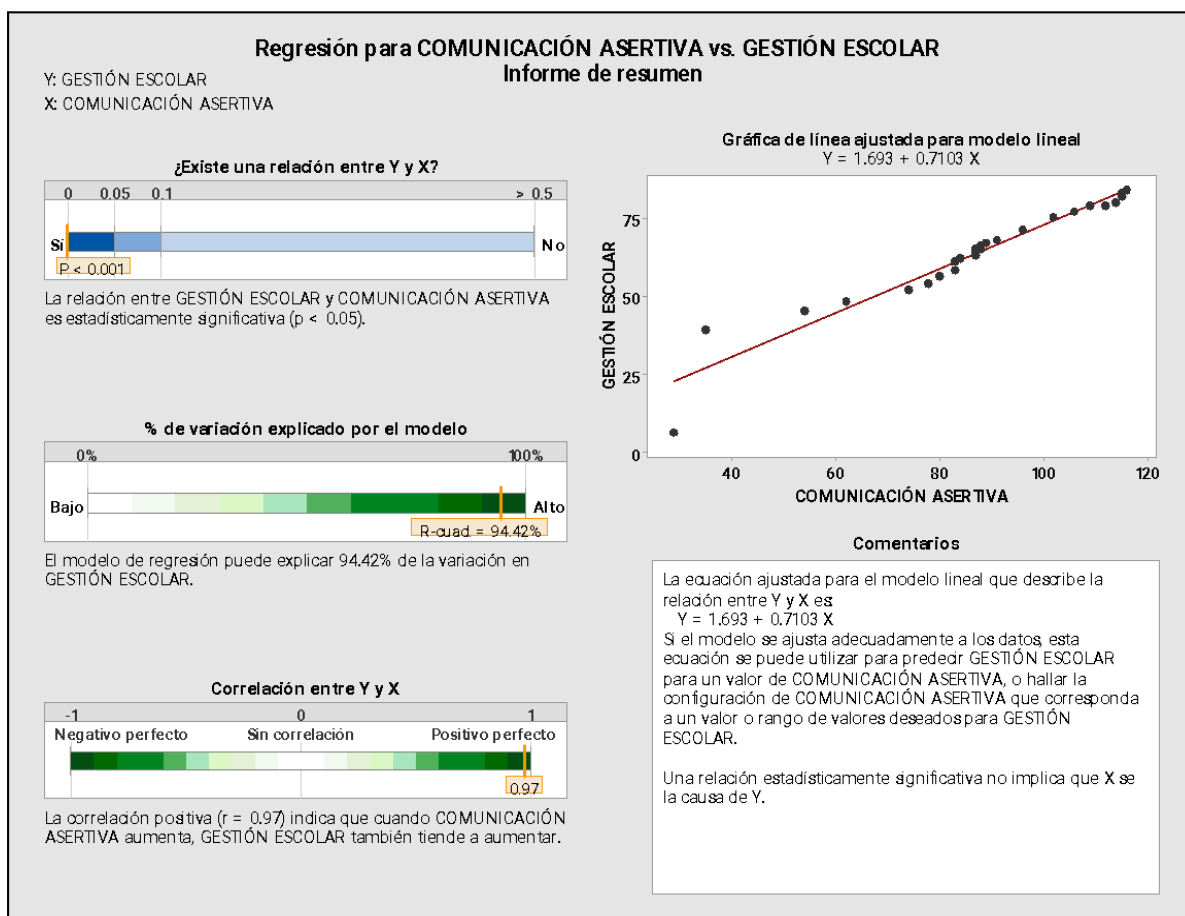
Regresión para COMUNICACIÓN ASERTIVA vs. GESTIÓN ESCOLAR
Informe de resumen

Y: GESTIÓN ESCOLAR
X: COMUNICACIÓN ASERTIVA

¿Existe una relación entre Y y X?

0 0.05 0.1 > 0.5

Sí No

P < 0.001

La relación entre GESTIÓN ESCOLAR y COMUNICACIÓN ASERTIVA es estadísticamente significativa (p < 0.05).

% de variación explicado por el modelo

0% 100%

Bajo Alto

R-cuad = 94.42%

El modelo de regresión puede explicar 94.42% de la variación en GESTIÓN ESCOLAR.

Correlación entre Y y X

-1 0 1

Negativo perfecto Sin correlación Positivo perfecto

0.97

La correlación positiva (r = 0.97) indica que cuando COMUNICACIÓN ASERTIVA aumenta, GESTIÓN ESCOLAR también tiende a aumentar.

Gráfica de línea ajustada para modelo lineal
Y = 1.693 + 0.7103 X

GESTIÓN ESCOLAR

75
50
25
0

40 60 80 100 120

COMUNICACIÓN ASERTIVA

Comentarios

La ecuación ajustada para el modelo lineal que describe la relación entre Y y X es:
Y = 1.693 + 0.7103 X
Si el modelo se ajusta adecuadamente a los datos, esta ecuación se puede utilizar para predecir GESTIÓN ESCOLAR para un valor de COMUNICACIÓN ASERTIVA, o hallar la configuración de COMUNICACIÓN ASERTIVA que corresponda a un valor o rango de valores deseados para GESTIÓN ESCOLAR.

Una relación estadísticamente significativa no implica que X se la causa de Y.